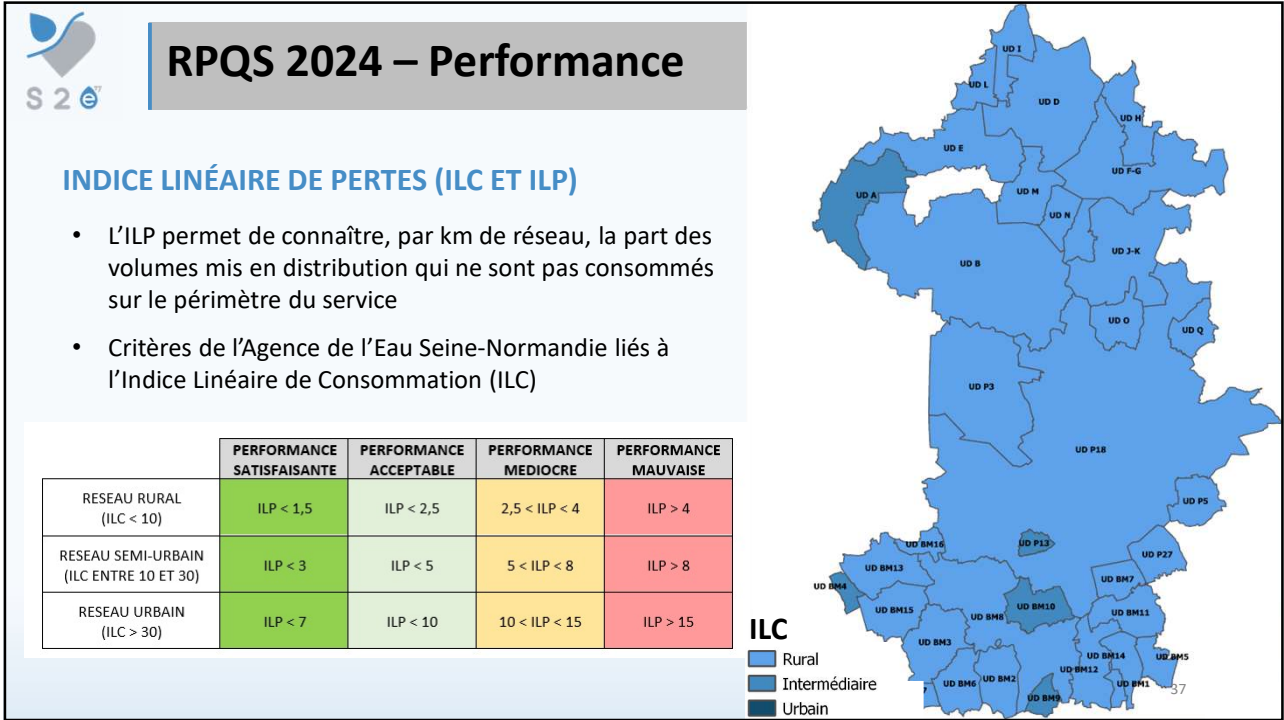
S2e

RPQS 2024 – Performance

INDICE LINÉAIRE DE PERTES (ILC ET ILP)

• L'ILP permet de connaître, par km de réseau, la part des volumes mis en distribution qui ne sont pas consommés sur le périmètre du service

• Critères de l'Agence de l'Eau Seine-Normandie liés à l'Indice Linéaire de Consommation (ILC)

| | PERFORMANCE SATISFAISANTE | PERFORMANCE ACCEPTABLE | PERFORMANCE MEDIOCRE | PERFORMANCE MAUVAISE |
|---|---|---|---|---|
| RESEAU RURAL (ILC < 10) | ILP < 1,5 | ILP < 2,5 | 2,5 < ILP < 4 | ILP > 4 |
| RESEAU SEMI-URBAIN (ILC ENTRE 10 ET 30) | ILP < 3 | ILP < 5 | 5 < ILP < 8 | ILP > 8 |
| RESEAU URBAIN (ILC > 30) | ILP < 7 | ILP < 10 | 10 < ILP < 15 | ILP > 15 |

UD I
UD L
UD D
UD H
UD E
UD F-G
UD A
UD M
UD N
UD B
UD J-K
UD O
UD Q
UD P3
UD P18
UD P5
UD BM16
UD P13
UD P27
UD BM13
UD BM4
UD BM7
UD BM15
UD BM10
UD BM8
UD BM11
UD BM3
UD BM14
UD BM5
UD BM12
UD BM6
UD BM2
UD BM1
UD BM9

ILC
Rural
Intermédiaire
Urbain

37